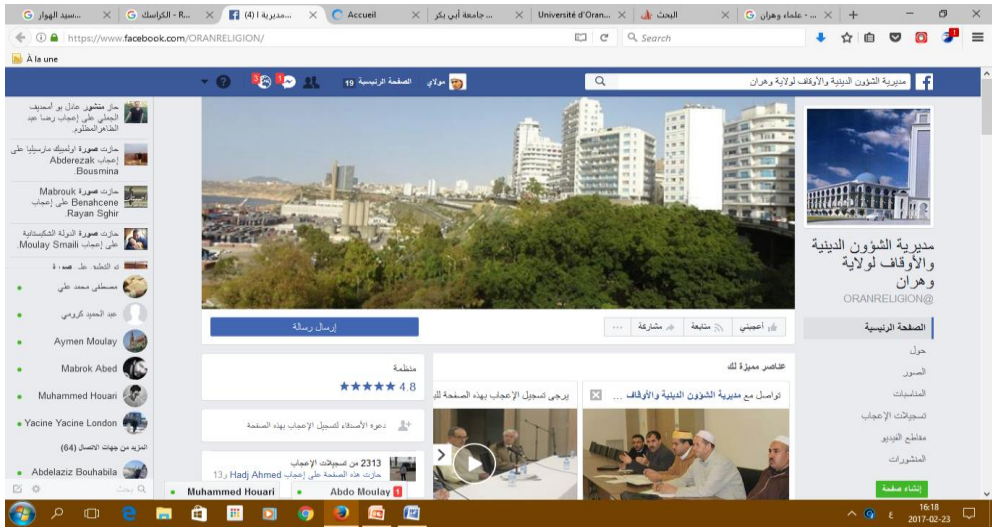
سيد الهوار... | الكراسك - R... | (4) مديرية ا... | Accueil | جامعة أبي بكر... | Université d'Oran... | البحث | علماء وهران - ...
https://www.facebook.com/ORANRELIGION/
Search
À la une

مديرية الشؤون الدينية والأوقاف لولاية وهران
مولاي | الصفحة الرئيسية 19

مديرية الشؤون الدينية والأوقاف لولاية وهران
@ORANRELIGION

الصفحة الرئيسية
حول
الصور
المناسبات
تسجيلات الإعجاب
مقاطع الفيديو
المنشورات
إنشاء صفحة

أعجبني | متابعة | مشاركة | ...
إرسال رسالة

عناصر مميزة لك
تواصل مع مديرية الشؤون الدينية والأوقاف ...
يرجى تسجيل الإعجاب بهذه الصفحة لل...

منظمة
4.8 ★★★★★
دعوة الأصدقاء لتسجيل الإعجاب بهذه الصفحة
2313 من تسجيلات الإعجاب
Hadj Ahmed و3 حازت هذه الصفحة على إعجاب

حاز منشور عادل بو أمحيديف الجملي على إعجاب رضا عبد الظاهر المطلوب.
حازت صورة اولمبيك مارسيليا على إعجاب Abderezak Bousmina.
حازت صورة Mabrouk Benahcene على إعجاب Rayan Sghir.
حازت صورة الدولة الشكيساتية على إعجاب Moulay Smaili.
مصطفى محمد علي
عبد الحميد كرومي
Aymen Moulay
Mabrok Abed
Muhammed Houari
Yacine Yacine London
المزيد من جهات الاتصال (64)
Abdelaziz Bouhabila
بحث

Muhammed Houari
Abdo Moulay 1

16:18
2017-02-23